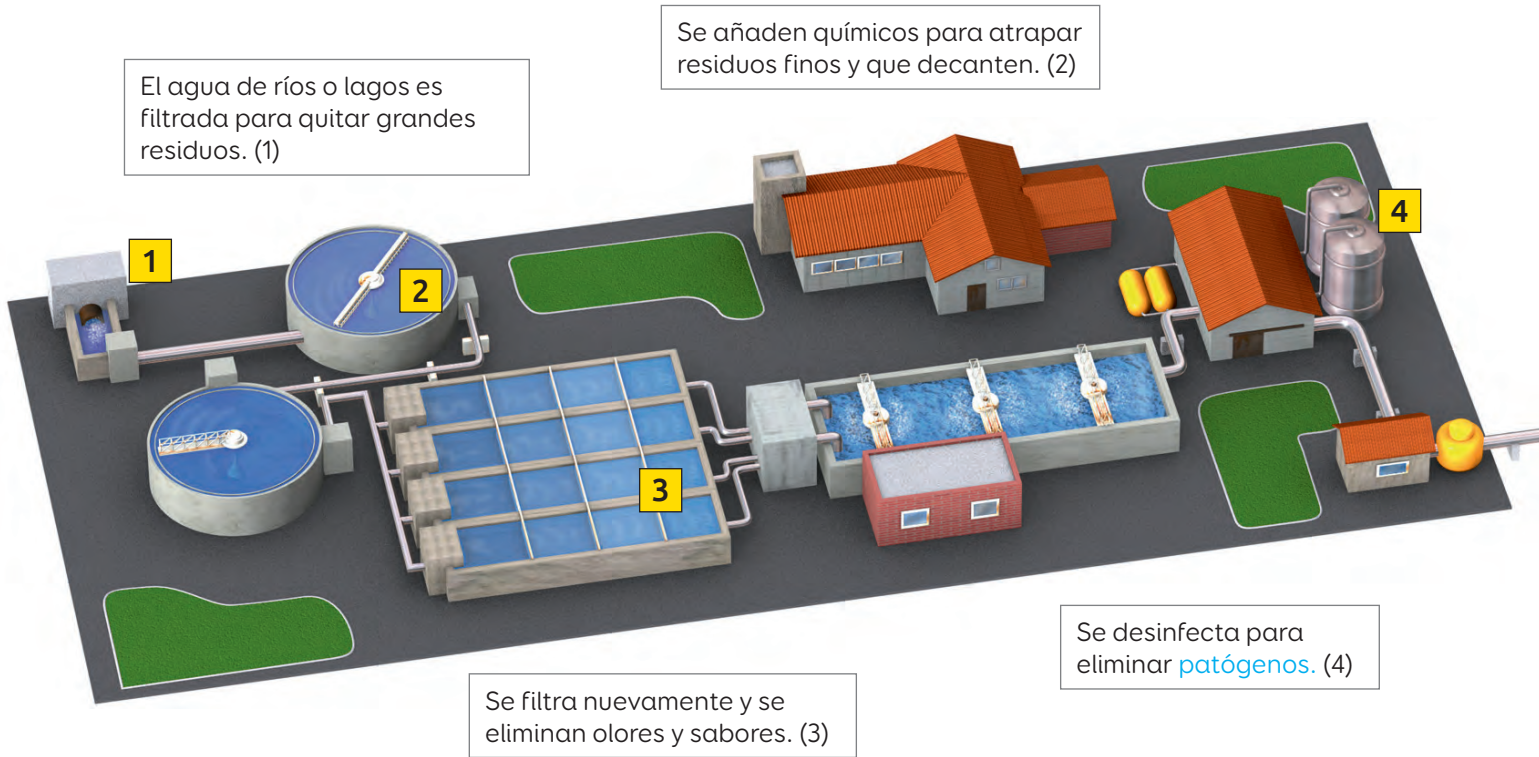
El agua de ríos o lagos es filtrada para quitar grandes residuos. (1)

Se añaden químicos para atrapar residuos finos y que decanten. (2)

1

2

4

3

Se desinfecta para eliminar patógenos. (4)

Se filtra nuevamente y se eliminan olores y sabores. (3)